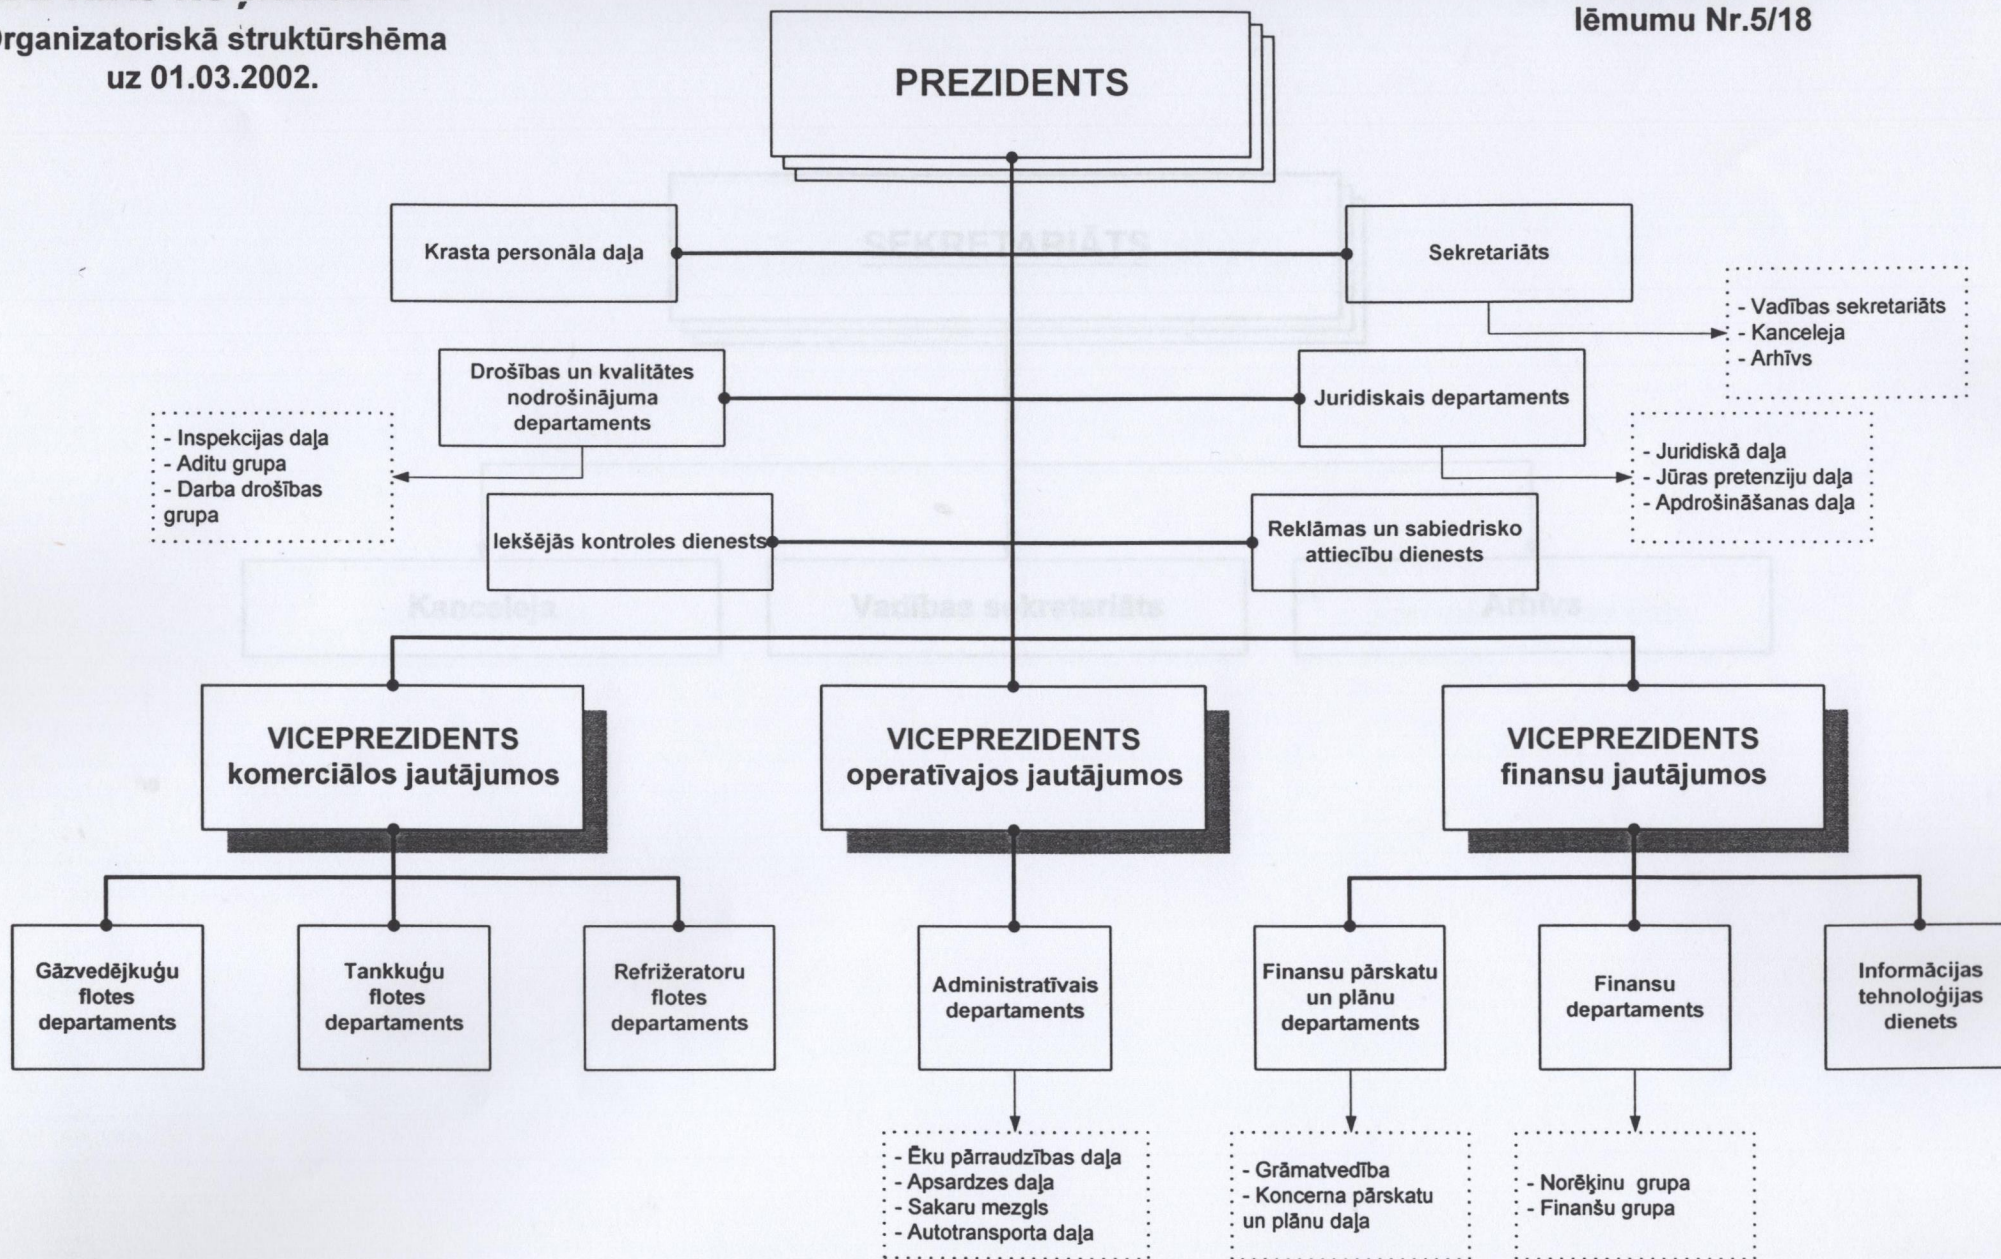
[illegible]rganizatoriskā struktūrshēma
uz 01.03.2002.

lēmumu Nr.5/18

PREZIDENTS

Krasta personāla daļa

Sekretariāts

- Vadības sekretariāts
- Kanceleja
- Arhīvs

Drošības un kvalitātes nodrošinājuma departaments

Juridiskais departaments

- Inspekcijas daļa
- Aditu grupa
- Darba drošības grupa

- Juridiskā daļa
- Jūras pretenziju daļa
- Apdrošināšanas daļa

Iekšējās kontroles dienests

Reklāmas un sabiedrisko attiecību dienests

VICEPREZIDENTS komerciālos jautājumos

VICEPREZIDENTS operatīvajos jautājumos

VICEPREZIDENTS finansu jautājumos

Gāzvedējkuģu flotes departaments

Tankkuģu flotes departaments

Refrižeratoru flotes departaments

Administratīvais departaments

Finansu pārskatu un plānu departaments

Finansu departaments

Informācijas tehnoloģijas dienets

- Ēku pārraudzības daļa
- Apsardzes daļa
- Sakaru mezgls
- Autotransporta daļa

- Grāmatvedība
- Koncerna pārskatu un plānu daļa

- Norēķinu grupa
- Finanšu grupa